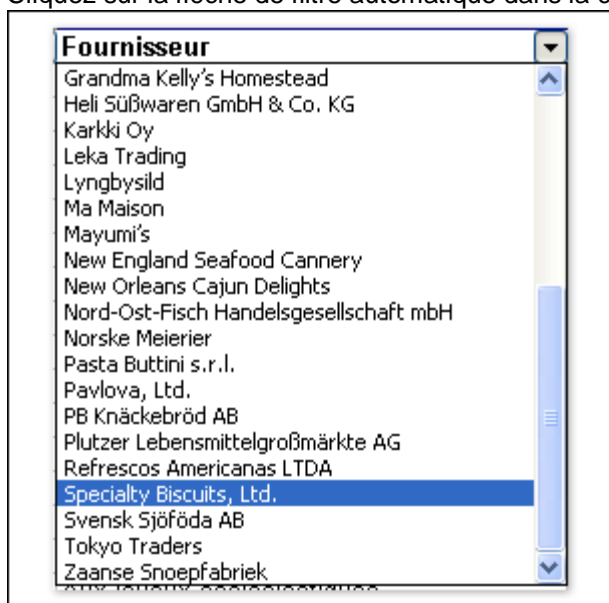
Cliquez sur la flèche de filtre automatique dans la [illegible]

Fournisseur

Grandma Kelly's Homestead
Heli Süßwaren GmbH & Co. KG
Karkki Oy
Leka Trading
Lyngbysild
Ma Maison
Mayumi's
New England Seafood Cannery
New Orleans Cajun Delights
Nord-Ost-Fisch Handelsgesellschaft mbH
Norske Meierier
Pasta Buttini s.r.l.
Pavlova, Ltd.
PB Knäckebröd AB
Plutzer Lebensmittelgroßmärkte AG
Refrescos Americanas LTDA
Specialty Biscuits, Ltd.
Svensk Sjöföda AB
Tokyo Traders
Zaanse Snoepfabriek
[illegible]